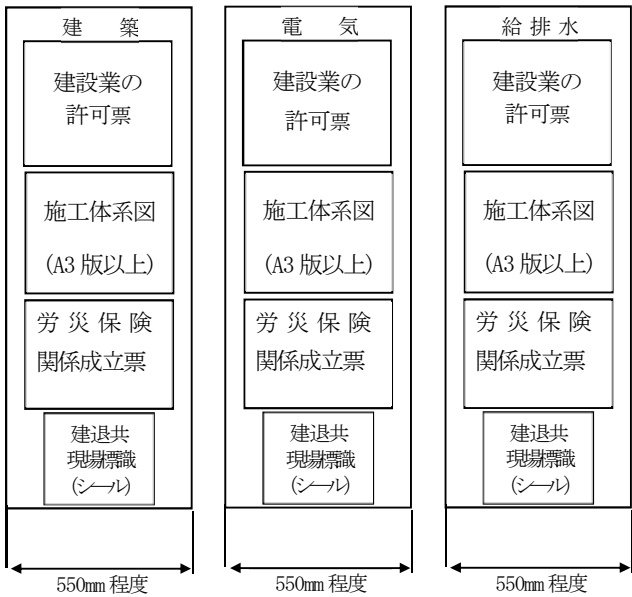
建　築

建設業の許可票

施工体系図

(A3 版以上)

労 災 保 険 関係成立票

建退共 現場標識 (シール)

550㎜ 程度

電　気

建設業の許可票

施工体系図

(A3 版以上)

労 災 保 険 関係成立票

建退共 現場標識 (シール)

550㎜ 程度

給 排 水

建設業の許可票

施工体系図

(A3 版以上)

労 災 保 険 関係成立票

建退共 現場標識 (シール)

550㎜ 程度